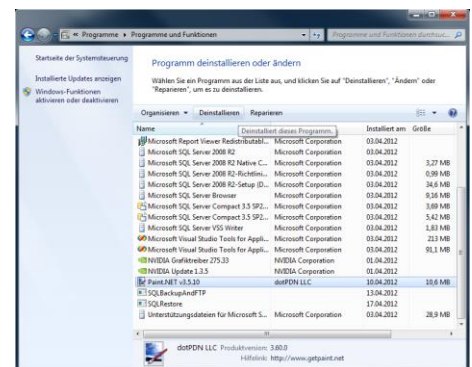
« Programme › Programme und Funktionen

Programme und Funktionen durchsuc...

Startseite der Systemsteuerung

Installierte Updates anzeigen

Windows-Funktionen aktivieren oder deaktivieren

Programm deinstallieren oder ändern

Wählen Sie ein Programm aus der Liste aus, und klicken Sie auf "Deinstallieren", "Ändern" oder "Reparieren", um es zu deinstallieren.

Organisieren ▾ Deinstallieren Reparieren

Deinstalliert dieses Programm.

| Name | | Installiert am | Größe |
|---|---|---|---|
| Microsoft Report Viewer Redistributabl... | Microsoft Corporation | 03.04.2012 | |
| Microsoft SQL Server 2008 R2 | Microsoft Corporation | 03.04.2012 | |
| Microsoft SQL Server 2008 R2 Native C... | Microsoft Corporation | 03.04.2012 | 3,27 MB |
| Microsoft SQL Server 2008 R2-Richtlini... | Microsoft Corporation | 03.04.2012 | 0,99 MB |
| Microsoft SQL Server 2008 R2-Setup (D... | Microsoft Corporation | 03.04.2012 | 34,6 MB |
| Microsoft SQL Server Browser | Microsoft Corporation | 03.04.2012 | 9,16 MB |
| Microsoft SQL Server Compact 3.5 SP2... | Microsoft Corporation | 03.04.2012 | 3,69 MB |
| Microsoft SQL Server Compact 3.5 SP2... | Microsoft Corporation | 03.04.2012 | 5,42 MB |
| Microsoft SQL Server VSS Writer | Microsoft Corporation | 03.04.2012 | 1,83 MB |
| Microsoft Visual Studio Tools for Appli... | Microsoft Corporation | 03.04.2012 | 213 MB |
| Microsoft Visual Studio Tools for Appli... | Microsoft Corporation | 03.04.2012 | 91,1 MB |
| NVIDIA Grafiktreiber 275.33 | NVIDIA Corporation | 01.04.2012 | |
| NVIDIA Update 1.3.5 | NVIDIA Corporation | 01.04.2012 | |
| Paint.NET v3.5.10 | dotPDN LLC | 10.04.2012 | 10,6 MB |
| SQLBackupAndFTP | | 13.04.2012 | |
| SQLRestore | | 17.04.2012 | |
| Unterstützungsdateien für Microsoft S... | Microsoft Corporation | 03.04.2012 | 28,9 MB |

dotPDN LLC Produktversion: 3.60.0
Hilfelink: http://www.getpaint.net